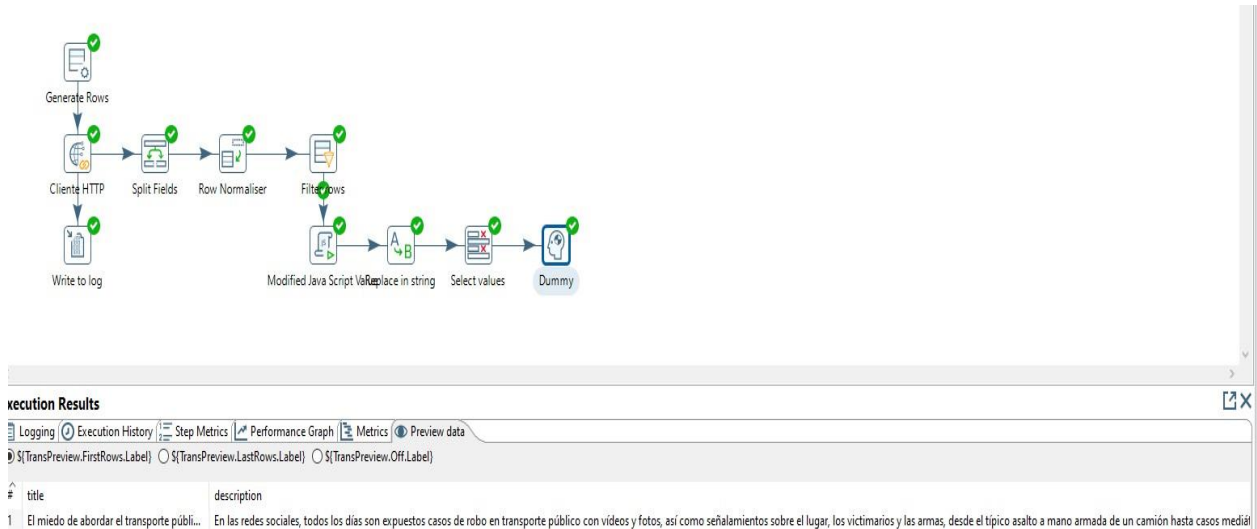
Generate Rows

Cliente HTTP

Split Fields

Row Normaliser

Filter rows

Write to log

Modified Java Script Value

Replace in string

Select values

Dummy

xecution Results

Logging | Execution History | Step Metrics | Performance Graph | Metrics | Preview data

${TransPreview.FirstRows.Label} ${TransPreview.LastRows.Label} ${TransPreview.Off.Label}

| # | title | description |
|---|---|---|
| 1 | El miedo de abordar el transporte públi... | En las redes sociales, todos los días son expuestos casos de robo en transporte público con videos y fotos, así como señalamientos sobre el lugar, los victimarios y las armas, desde el típico asalto a mano armada de un camión hasta casos mediá |